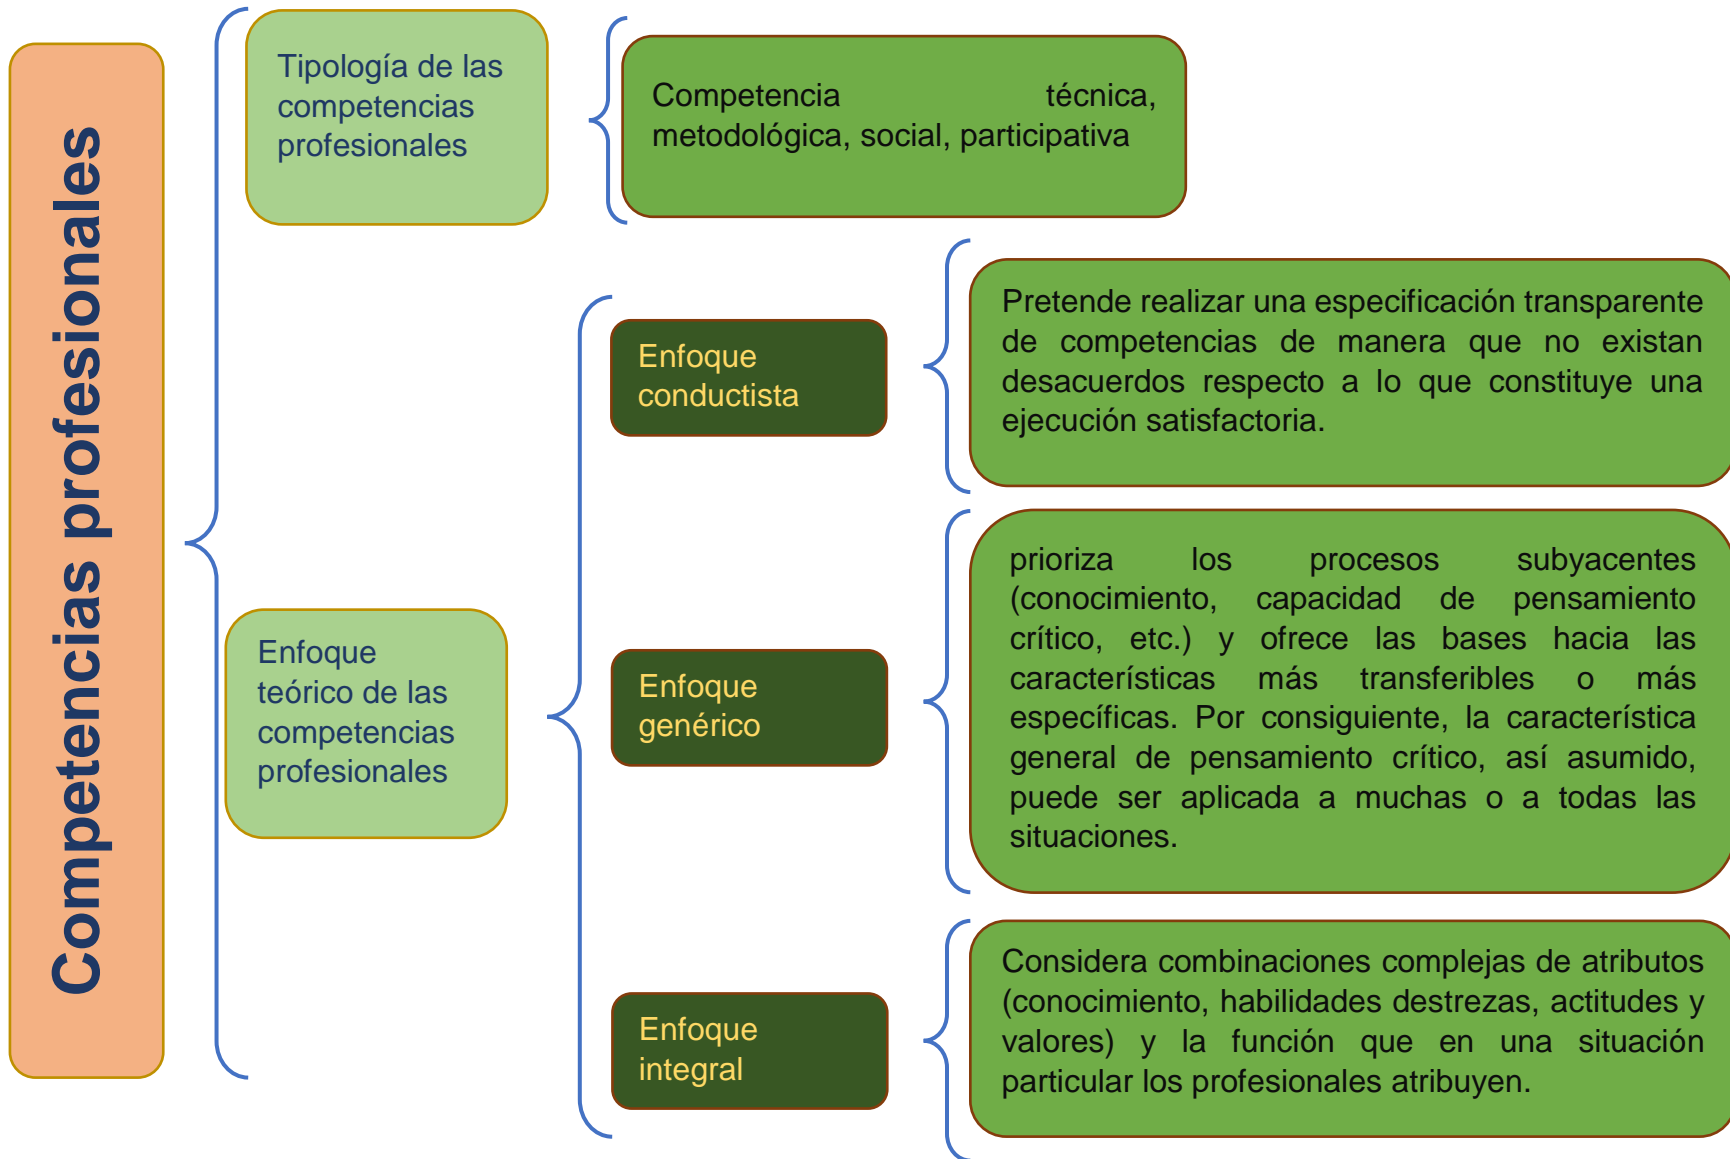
Competencias profesionales

Tipología de las competencias profesionales

Competencia técnica, metodológica, social, participativa

Enfoque teórico de las competencias profesionales

Enfoque conductista

Pretende realizar una especificación transparente de competencias de manera que no existan desacuerdos respecto a lo que constituye una ejecución satisfactoria.

Enfoque genérico

prioriza los procesos subyacentes (conocimiento, capacidad de pensamiento crítico, etc.) y ofrece las bases hacia las características más transferibles o más específicas. Por consiguiente, la característica general de pensamiento crítico, así asumido, puede ser aplicada a muchas o a todas las situaciones.

Enfoque integral

Considera combinaciones complejas de atributos (conocimiento, habilidades destrezas, actitudes y valores) y la función que en una situación particular los profesionales atribuyen.